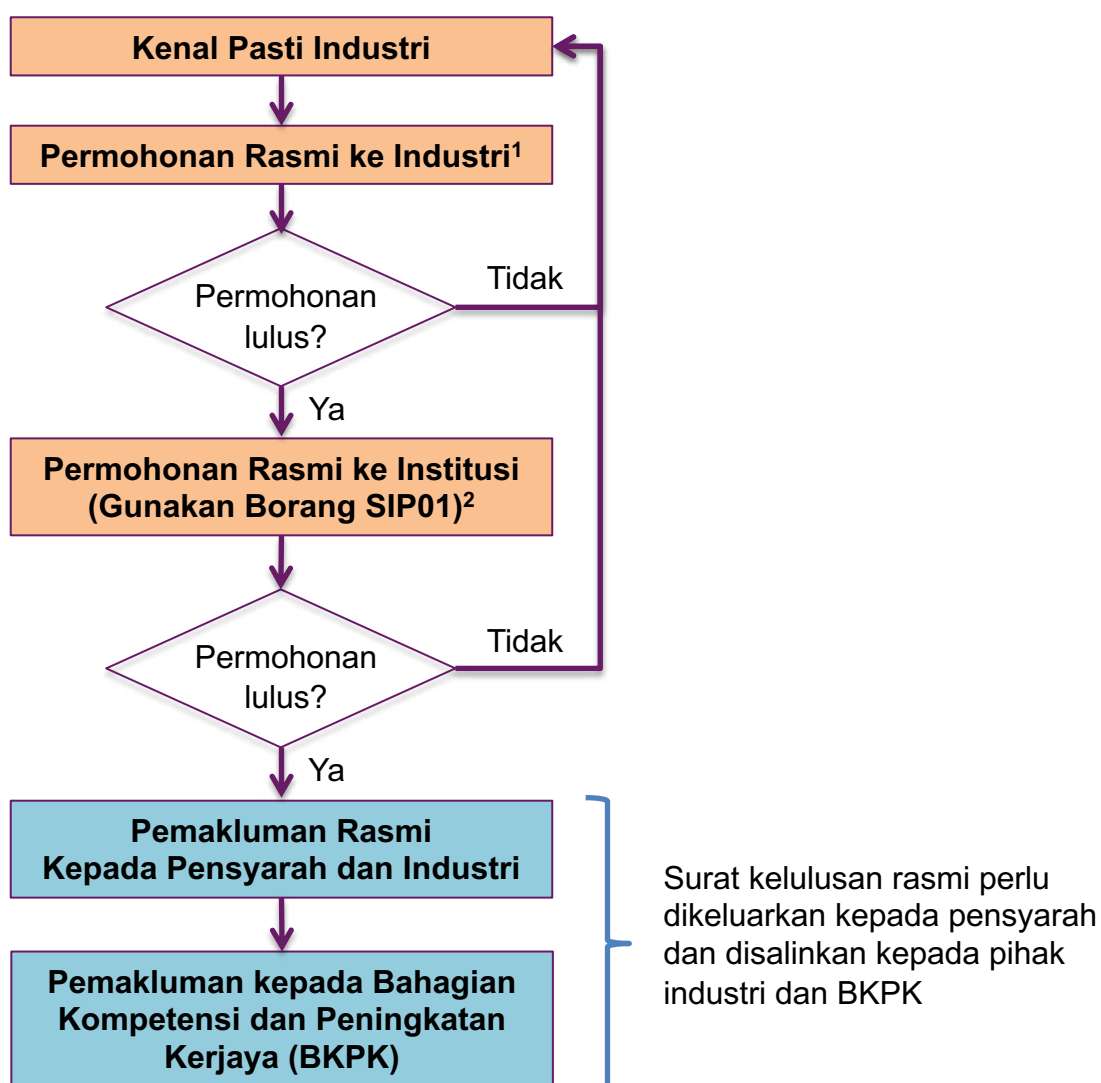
Kenal Pasti Industri

Permohonan Rasmi ke Industri$^1$

Permohonan lulus?

Tidak

Ya

Permohonan Rasmi ke Institusi (Gunakan Borang SIP01)$^2$

Permohonan lulus?

Tidak

Ya

Pemakluman Rasmi Kepada Pensyarah dan Industri

Pemakluman kepada Bahagian Kompetensi dan Peningkatan Kerjaya (BKPK)

Surat kelulusan rasmi perlu dikeluarkan kepada pensyarah dan disalinkan kepada pihak industri dan BKPK